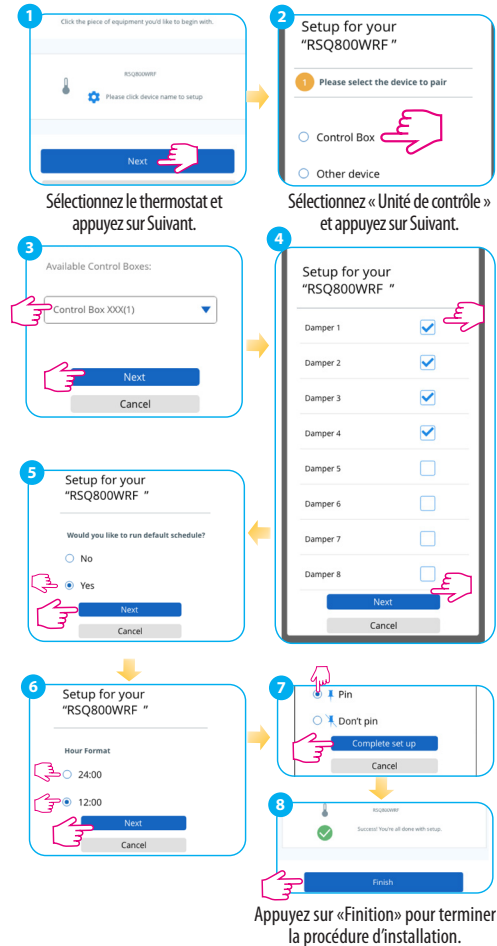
1
Click the piece of equipment you'd like to begin with.

RSQ800WRF

Please click device name to setup

Next

Sélectionnez le thermostat et appuyez sur Suivant.

2
Setup for your "RSQ800WRF "

1 Please select the device to pair

Control Box

Other device

Sélectionnez « Unité de contrôle » et appuyez sur Suivant.

3
Available Control Boxes:

Control Box XXX(1)

Next

Cancel

4
Setup for your "RSQ800WRF "

Damper 1

Damper 2

Damper 3

Damper 4

Damper 5

Damper 6

Damper 7

Damper 8

Next

Cancel

5
Setup for your "RSQ800WRF "

Would you like to run default schedule?

No

Yes

Next

Cancel

6
Setup for your "RSQ800WRF "

Hour Format

24:00

12:00

Next

Cancel

7
Pin

Don't pin

Complete set up

Cancel

8
RSQ800WRF

Success! You're all done with setup.

Finish

Appuyez sur «Finition» pour terminer la procédure d'installation.